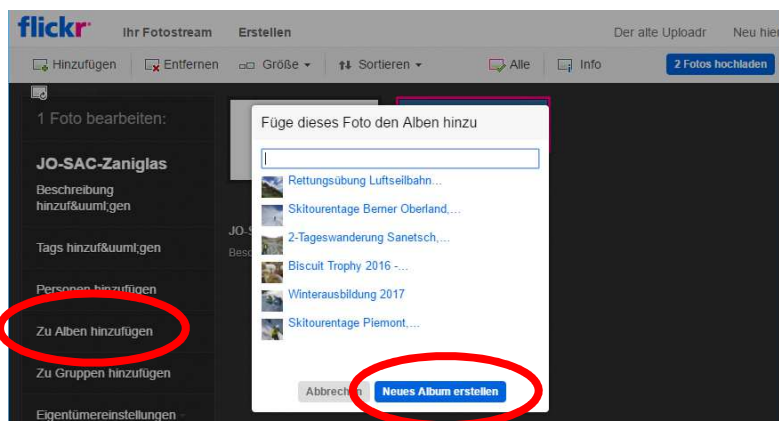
flickr Ihr Fotostream Erstellen Der alte Uploadr Neu hier

Hinzufügen Entfernen Größe Sortieren Alle Info 2 Fotos hochladen

1 Foto bearbeiten:

JO-SAC-Zaniglas

Beschreibung hinzuf&uuml;gen

Tags hinzuf&uuml;gen

Personen hinzufügen

Zu Alben hinzufügen

Zu Gruppen hinzufügen

Eigentümereinstellungen

JO-S

Besc

Füge dieses Foto den Alben hinzu

Rettungsübung Luftseilbahn...

Skitourentage Berner Oberland,...

2-Tageswanderung Sanetsch,...

Biscuit Trophy 2016 -...

Winterausbildung 2017

Skitourentage Piemont,...

Abbrechen Neues Album erstellen